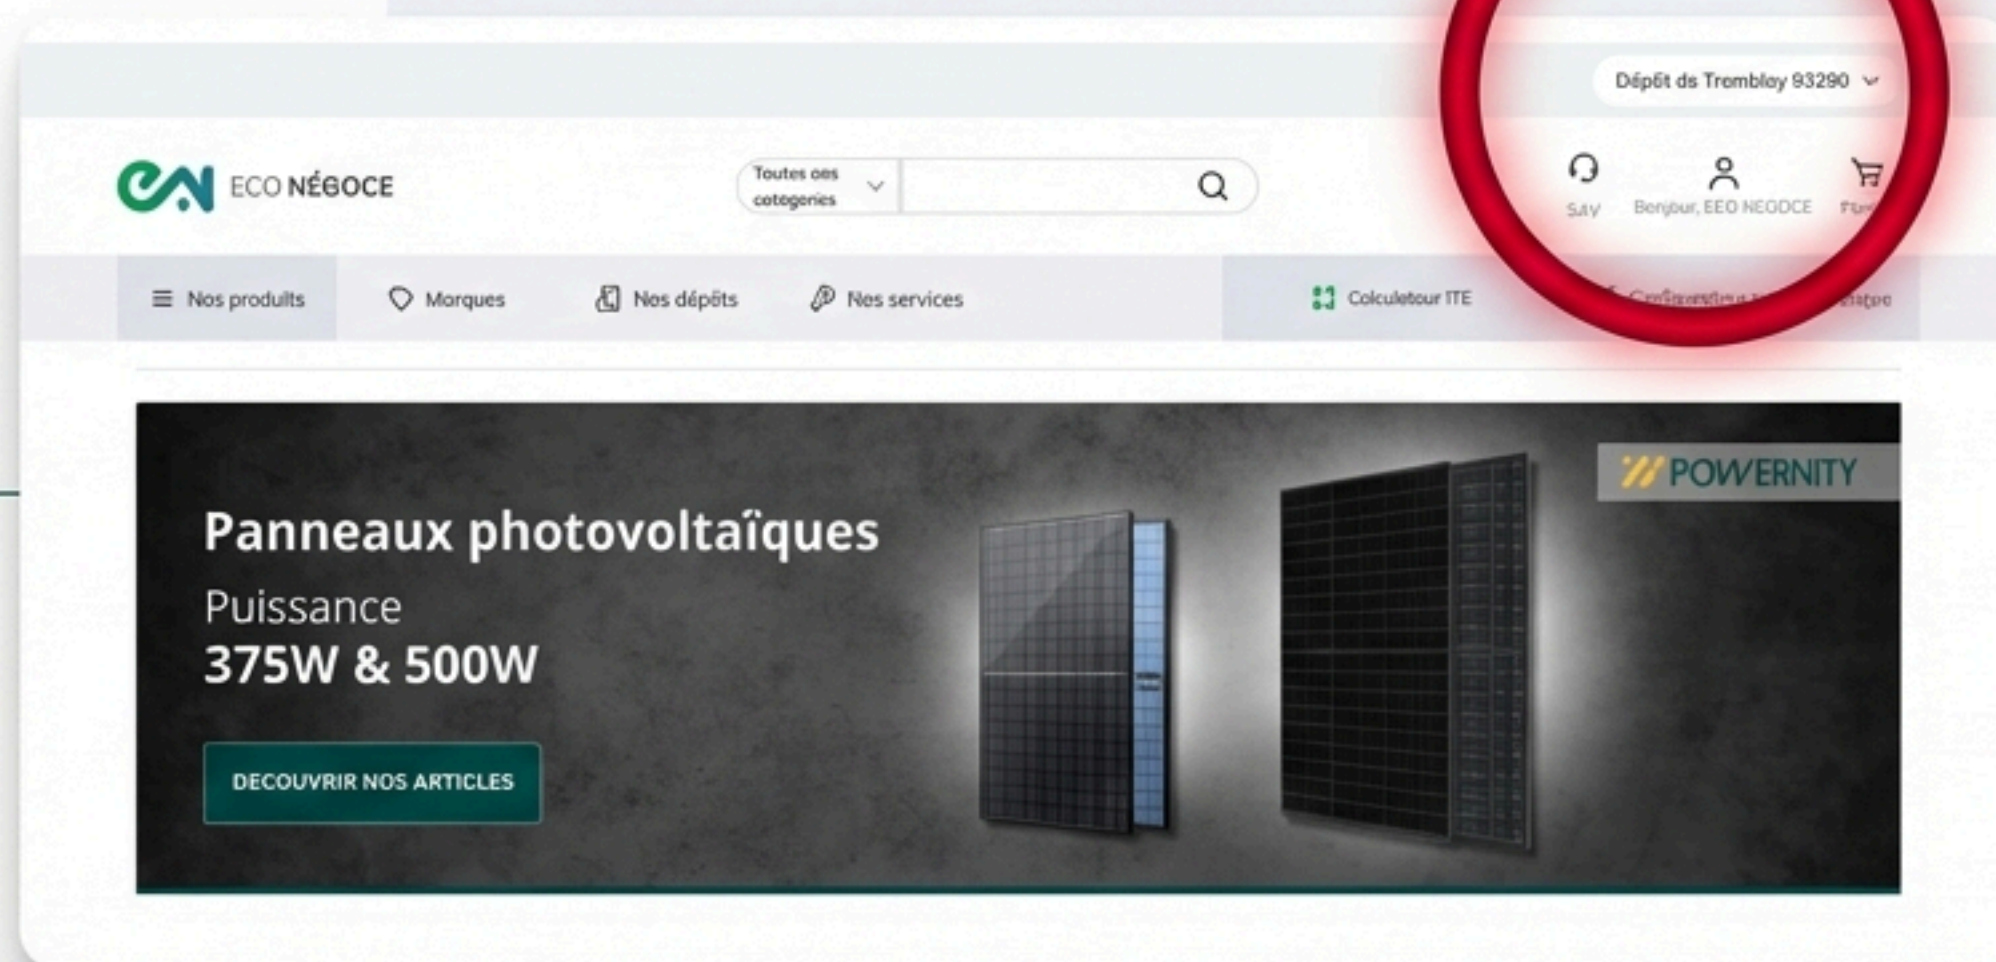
Dépôt ds Trembloy 93290

ECO NÉGOCE

Toutes ces catégories

Suiv

Bonjour, EEO NEODCE

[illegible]

Nos produits

Morques

Nos dépôts

Nos services

Colculateur ITE

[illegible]

POWERNITY

Panneaux photovoltaïques

Puissance

375W & 500W

DECOUVRIR NOS ARTICLES